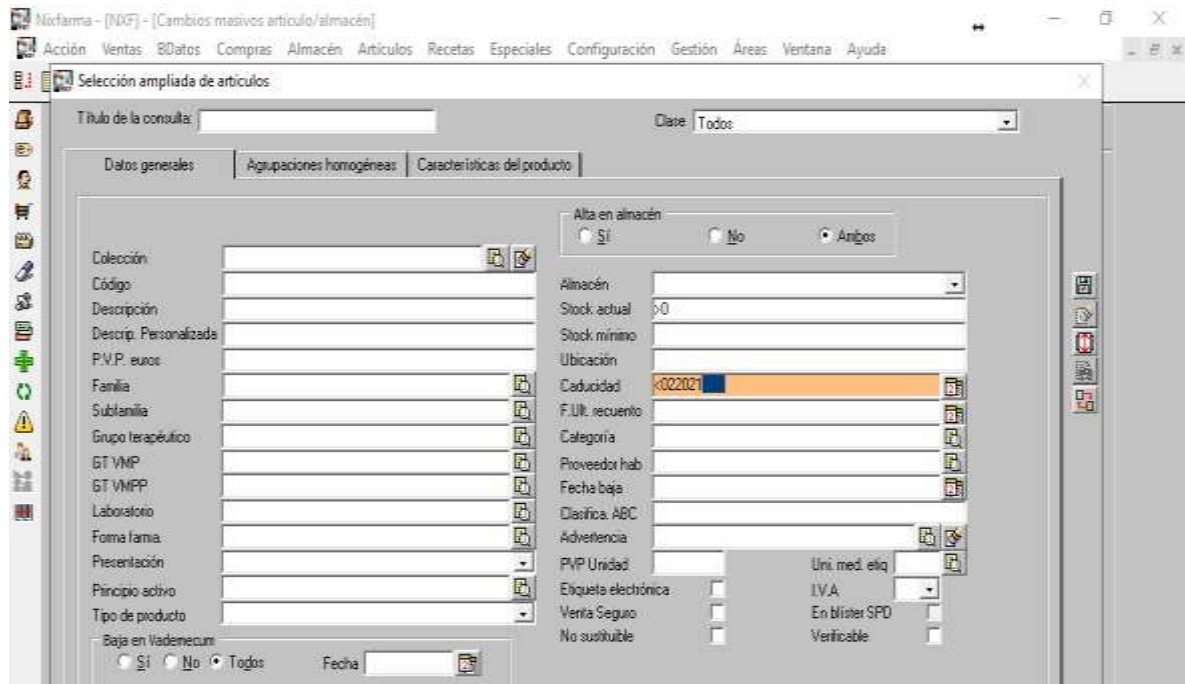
Nixfarma - [NXF] - [Cambios masivos artículo/almacén]

Acción Ventas BDatos Compras Almacén Artículos Recetas Especiales Configuración Gestión Áreas Ventana Ayuda

Selección ampliada de artículos

Título de la consulta

Clase Todos

Datos generales | Agrupaciones homogéneas | Características del producto

Alta en almacén
Sí No Ambos

Colección
Código
Descripción
Descrip. Personalizada
P.V.P. euros
Familia
Subfamilia
Grupo terapéutico
GT VMP
GT VMPP
Laboratorio
Forma farma.
Presentación
Principio activo
Tipo de producto

Baja en Vademecum
Sí No Todos Fecha

Almacén
Stock actual >0
Stock mínimo
Ubicación
Caducidad <022021
F.Ult. recuento
Categoría
Proveedor hab
Fecha baja
Clasifica. ABC
Advertencia
PVP Unidad
Uni. med. etiq
Etiqueta electrónica
I.V.A
Venta Seguro
En blíster SPD
No sustituible
Verificable